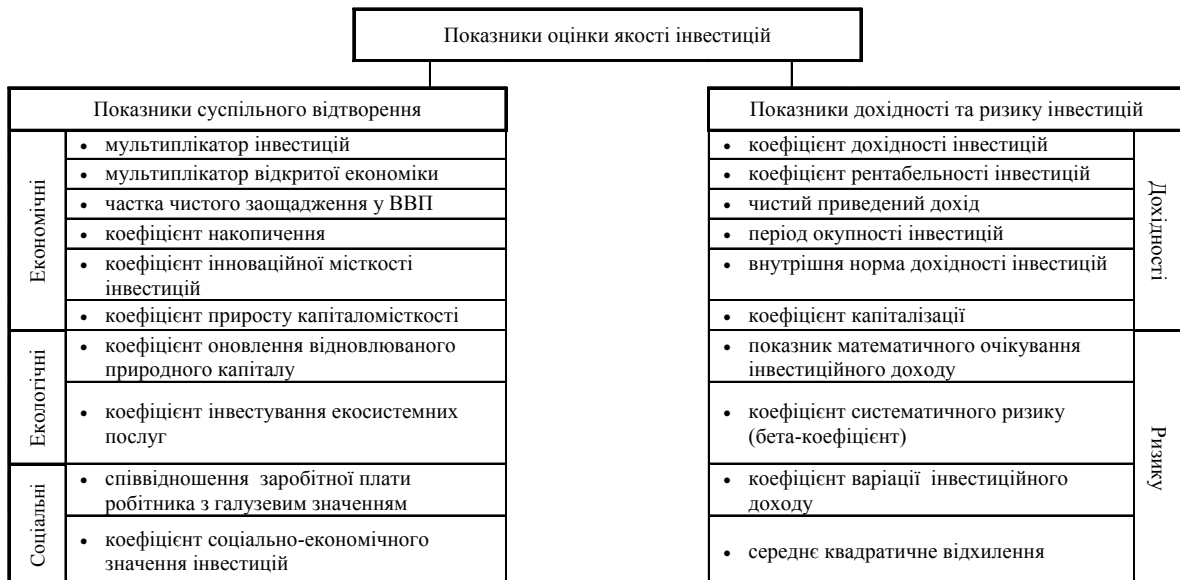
Показники оцінки якості інвестицій

Показники суспільного відтворення

Економічні
- мультиплікатор інвестицій
- мультиплікатор відкритої економіки
- частка чистого заощадження у ВВП
- коефіцієнт накопичення
- коефіцієнт інноваційної місткості інвестицій
- коефіцієнт приросту капіталомісткості

Екологічні
- коефіцієнт оновлення відновлюваного природного капіталу
- коефіцієнт інвестування екосистемних послуг

Соціальні
- співвідношення заробітної плати робітника з галузевим значенням
- коефіцієнт соціально-економічного значення інвестицій

Показники дохідності та ризику інвестицій

Дохідності
- коефіцієнт дохідності інвестицій
- коефіцієнт рентабельності інвестицій
- чистий приведений дохід
- період окупності інвестицій
- внутрішня норма дохідності інвестицій
- коефіцієнт капіталізації

Ризику
- показник математичного очікування інвестиційного доходу
- коефіцієнт систематичного ризику (бета-коефіцієнт)
- коефіцієнт варіації інвестиційного доходу
- середнє квадратичне відхилення